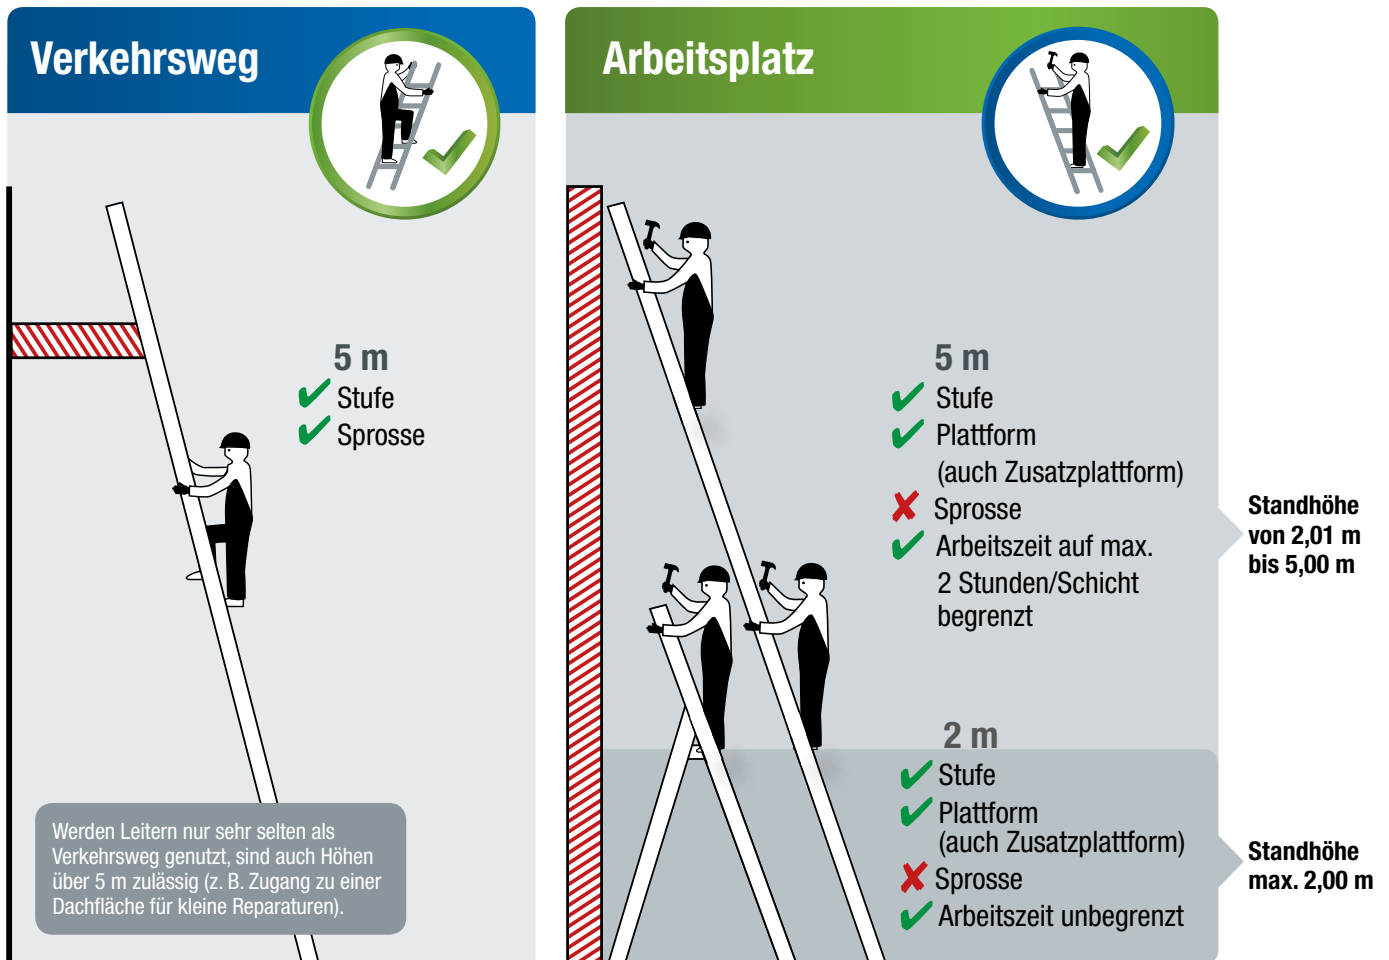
Verkehrsweg

5 m
✔ Stufe
✔ Sprosse

Werden Leitern nur sehr selten als Verkehrsweg genutzt, sind auch Höhen über 5 m zulässig (z. B. Zugang zu einer Dachfläche für kleine Reparaturen).

Arbeitsplatz

5 m
✔ Stufe
✔ Plattform (auch Zusatzplattform)
✘ Sprosse
✔ Arbeitszeit auf max. 2 Stunden/Schicht begrenzt

Standhöhe von 2,01 m bis 5,00 m

2 m
✔ Stufe
✔ Plattform (auch Zusatzplattform)
✘ Sprosse
✔ Arbeitszeit unbegrenzt

Standhöhe max. 2,00 m